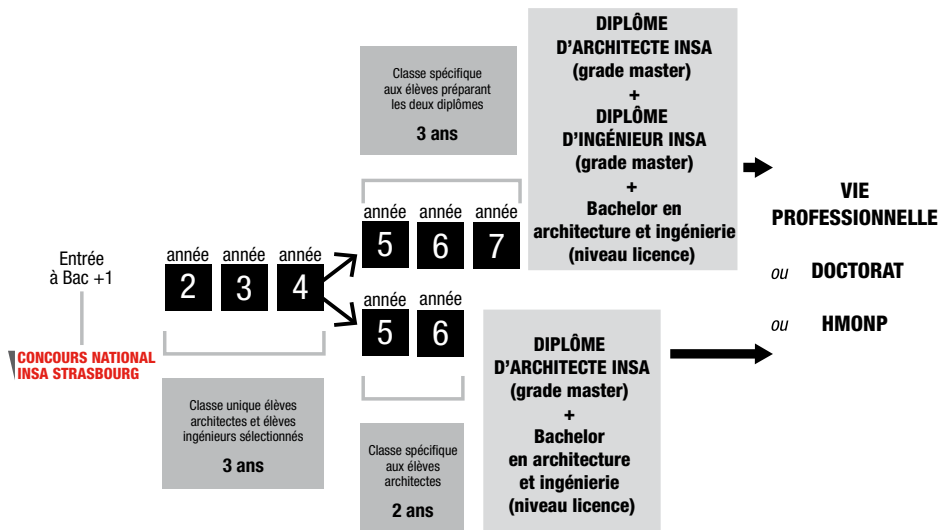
Classe spécifique aux élèves préparant les deux diplômes

3 ans

DIPLÔME D'ARCHITECTE INSA (grade master)
+
DIPLÔME D'INGÉNIEUR INSA (grade master)
+
Bachelor en architecture et ingénierie (niveau licence)

VIE PROFESSIONNELLE

ou DOCTORAT

ou HMONP

Entrée à Bac +1

CONCOURS NATIONAL INSA STRASBOURG

année 2 année 3 année 4

année 5 année 6 année 7

année 5 année 6

Classe unique élèves architectes et élèves ingénieurs sélectionnés

3 ans

Classe spécifique aux élèves architectes

2 ans

DIPLÔME D'ARCHITECTE INSA (grade master)
+
Bachelor en architecture et ingénierie (niveau licence)